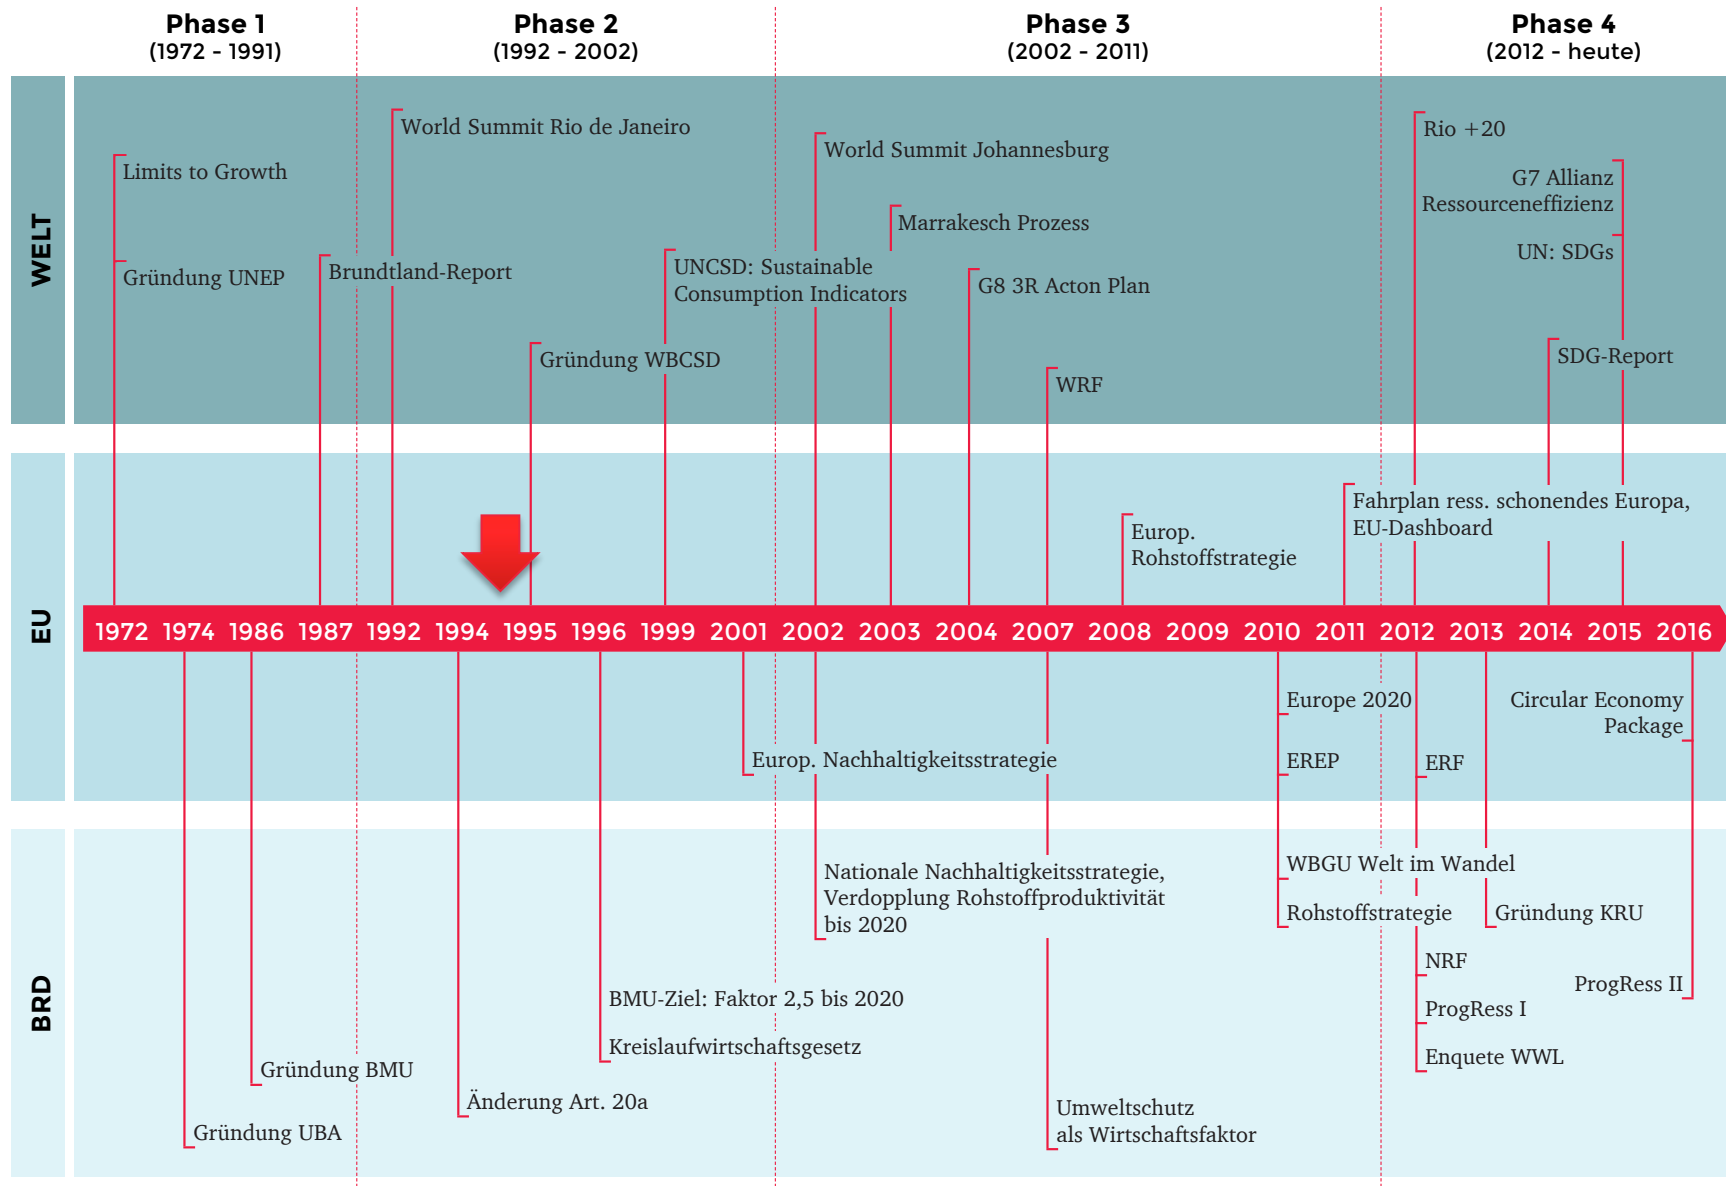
Phase 1
(1972 - 1991)

Phase 2
(1992 - 2002)

Phase 3
(2002 - 2011)

Phase 4
(2012 - heute)

WELT

Limits to Growth

Gründung UNEP

Brundtland-Report

World Summit Rio de Janeiro

Gründung WBCSD

UNCSD: Sustainable Consumption Indicators

World Summit Johannesburg

Marrakesch Prozess

G8 3R Acton Plan

WRF

Rio +20

G7 Allianz Ressourceneffizienz

UN: SDGs

SDG-Report

EU

Europ. Rohstoffstrategie

Fahrplan ress. schonendes Europa, EU-Dashboard

1972 1974 1986 1987 1992 1994 1995 1996 1999 2001 2002 2003 2004 2007 2008 2009 2010 2011 2012 2013 2014 2015 2016

Europ. Nachhaltigkeitsstrategie

Europe 2020

EREP

ERF

Circular Economy Package

BRD

Nationale Nachhaltigkeitsstrategie, Verdopplung Rohstoffproduktivität bis 2020

WBGU Welt im Wandel

Rohstoffstrategie

Gründung KRU

NRF

ProgRess I

Enquete WWL

ProgRess II

BMU-Ziel: Faktor 2,5 bis 2020

Kreislaufwirtschaftsgesetz

Gründung BMU

Änderung Art. 20a

Gründung UBA

Umweltschutz als Wirtschaftsfaktor